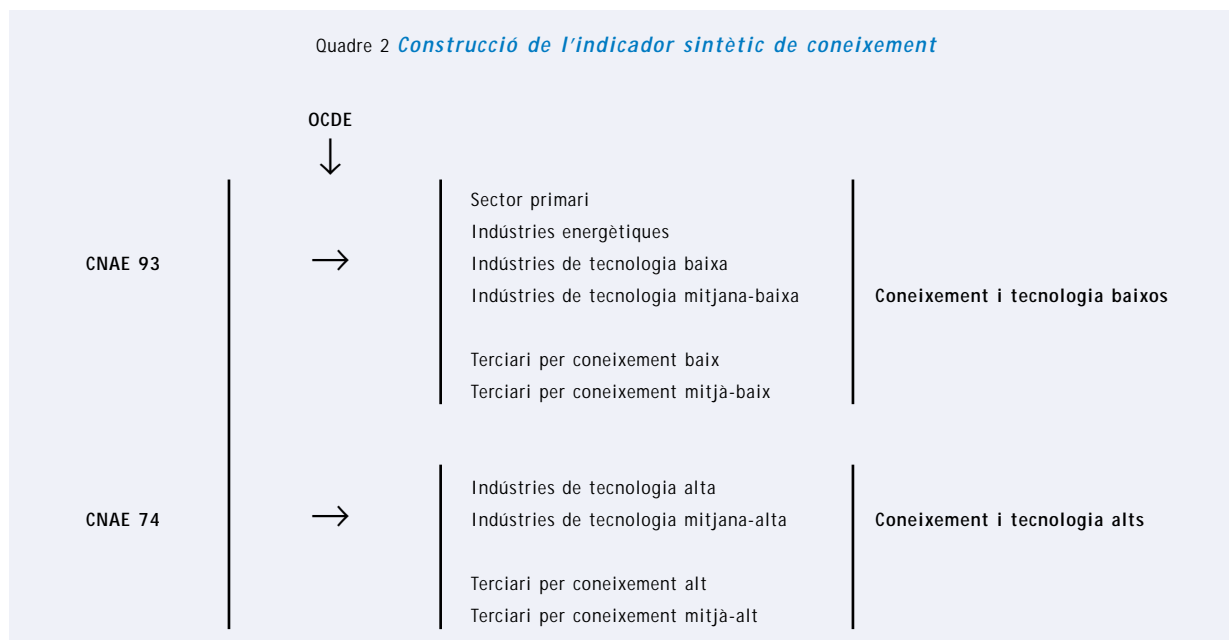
Quadre 2 *Construcció de l'indicador sintètic de coneixement*

OCDE
↓

CNAE 93 →

Sector primari
Indústries energètiques
Indústries de tecnologia baixa
Indústries de tecnologia mitjana-baixa

Terciari per coneixement baix
Terciari per coneixement mitjà-baix

Coneixement i tecnologia baixos

CNAE 74 →

Indústries de tecnologia alta
Indústries de tecnologia mitjana-alta

Terciari per coneixement alt
Terciari per coneixement mitjà-alt

Coneixement i tecnologia alts